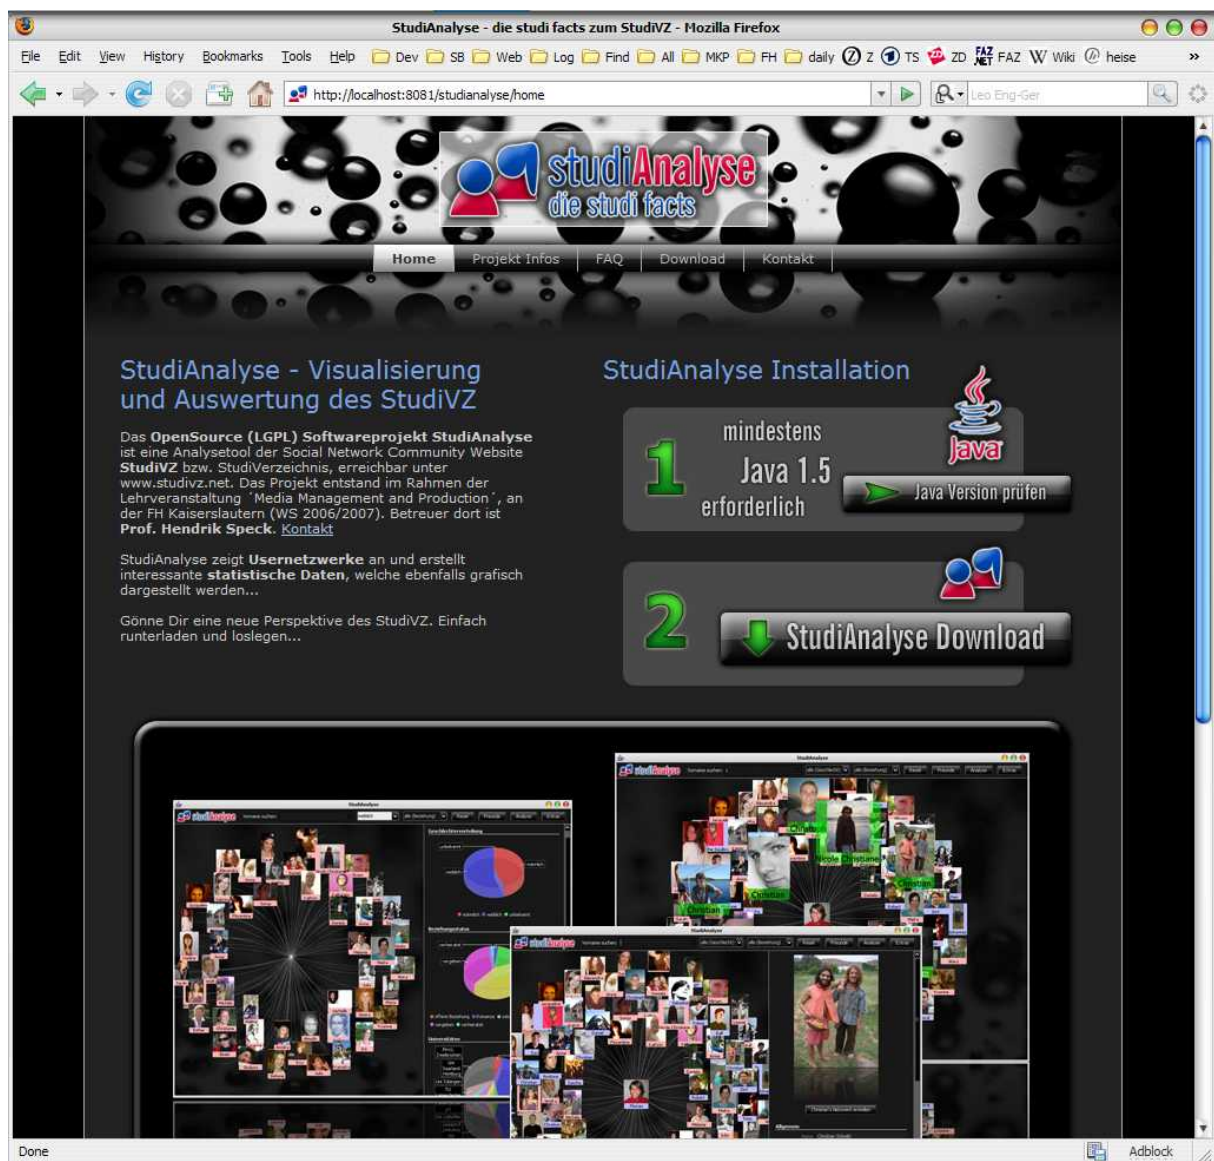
StudiAnalyse - die studi facts zum StudiVZ - Mozilla Firefox

File Edit View History Bookmarks Tools Help Dev SB Web Log Find All MKP FH daily Z TS ZD FAZ Wiki heise

http://localhost:8081/studianalyse/home

Leo Eng-Ger

studiAnalyse
die studi facts

Home Projekt Infos FAQ Download Kontakt

StudiAnalyse - Visualisierung und Auswertung des StudiVZ

Das **OpenSource (LGPL) Softwareprojekt StudiAnalyse** ist eine Analysetool der Social Network Community Website **StudiVZ** bzw. StudiVerzeichnis, erreichbar unter www.studivz.net. Das Projekt entstand im Rahmen der Lehrveranstaltung ´Media Management and Production´, an der FH Kaiserslautern (WS 2006/2007). Betreuer dort ist **Prof. Hendrik Speck**. Kontakt

StudiAnalyse zeigt **Usernetzwerke** an und erstellt interessante **statistische Daten**, welche ebenfalls grafisch dargestellt werden...

Gönne Dir eine neue Perspektive des StudiVZ. Einfach runterladen und loslegen...

StudiAnalyse Installation

1 mindestens Java 1.5 erforderlich

Java

Java Version prüfen

2 StudiAnalyse Download

Done

Adblock